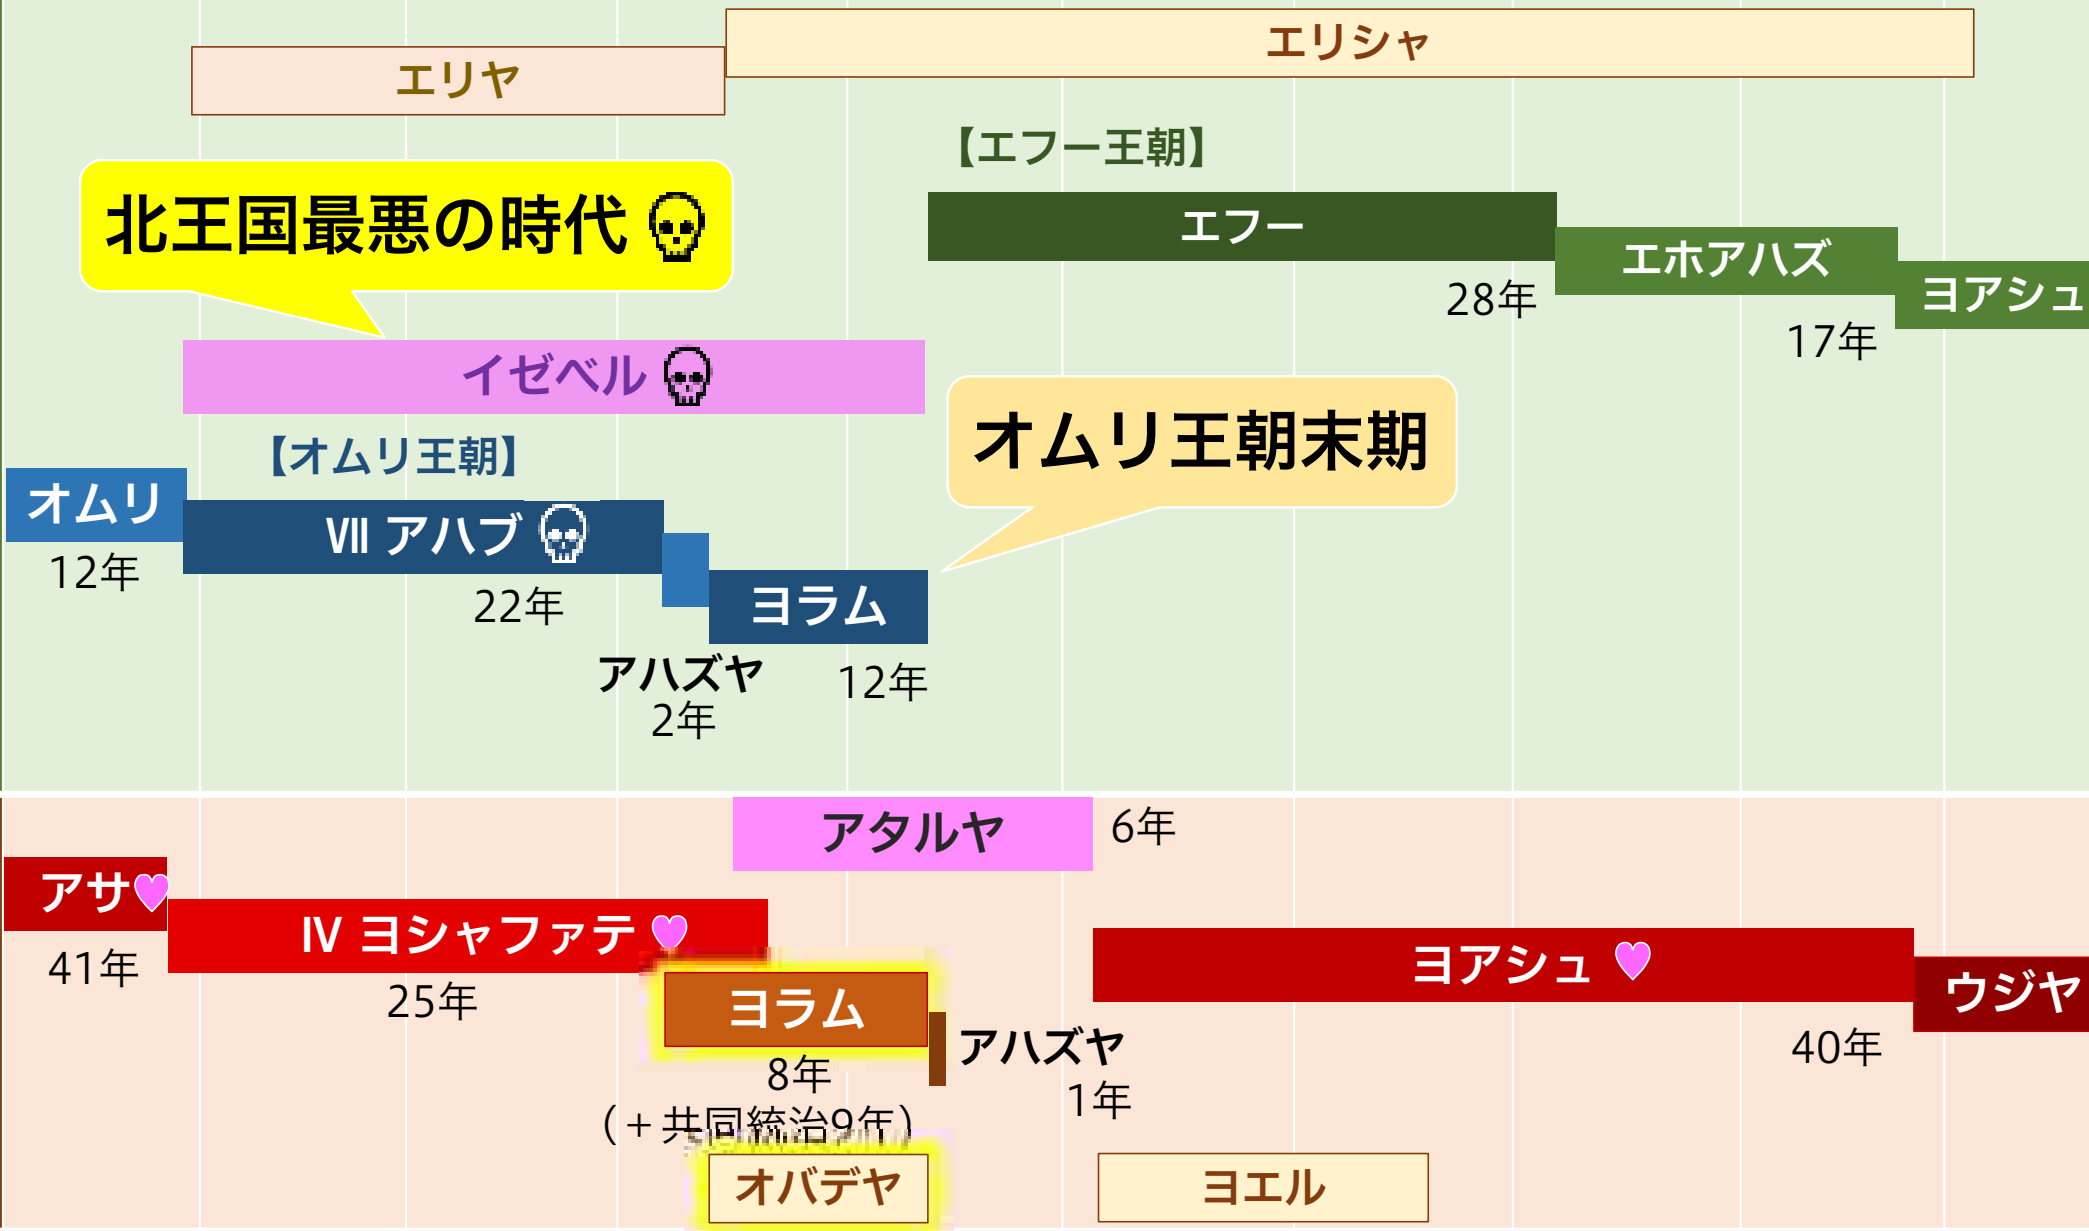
エリシャ

エリヤ

【エフー王朝】

北王国最悪の時代

エフー

エホアハズ

28年

ヨアシュ

17年

イゼベル

オムリ王朝末期

【オムリ王朝】

オムリ

12年

VII アハブ

22年

ヨラム

アハズヤ
2年

12年

アタルヤ

6年

アサ

41年

IV ヨシャファテ

25年

ヨラム

8年
(+共同統治9年)

ヨアシュ

40年

ウジヤ

アハズヤ
1年

オバデヤ

ヨエル